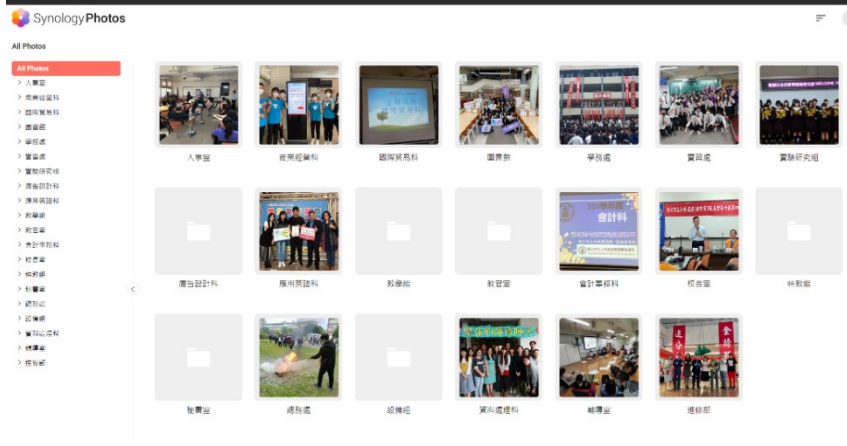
Synology Photos

All Photos

All Photos
> 人事室
> 商業經營科
> 國際貿易科
> 圖書館
> 學務處
> 實習處
> 實驗研究組
> 廣告設計科
> 應用英語科
> 教學組
> 教官室
> 會計事務科
> 校長室
> 特教組
> 秘書室
> 總務處
> 設備組
> 資料處理科
> 輔導室
> 進修部

人事室
商業經營科
國際貿易科
圖書館
學務處
實習處
實驗研究組

廣告設計科
應用英語科
教學組
教官室
會計事務科
校長室
特教組

秘書室
總務處
設備組
資料處理科
輔導室
進修部

會計科